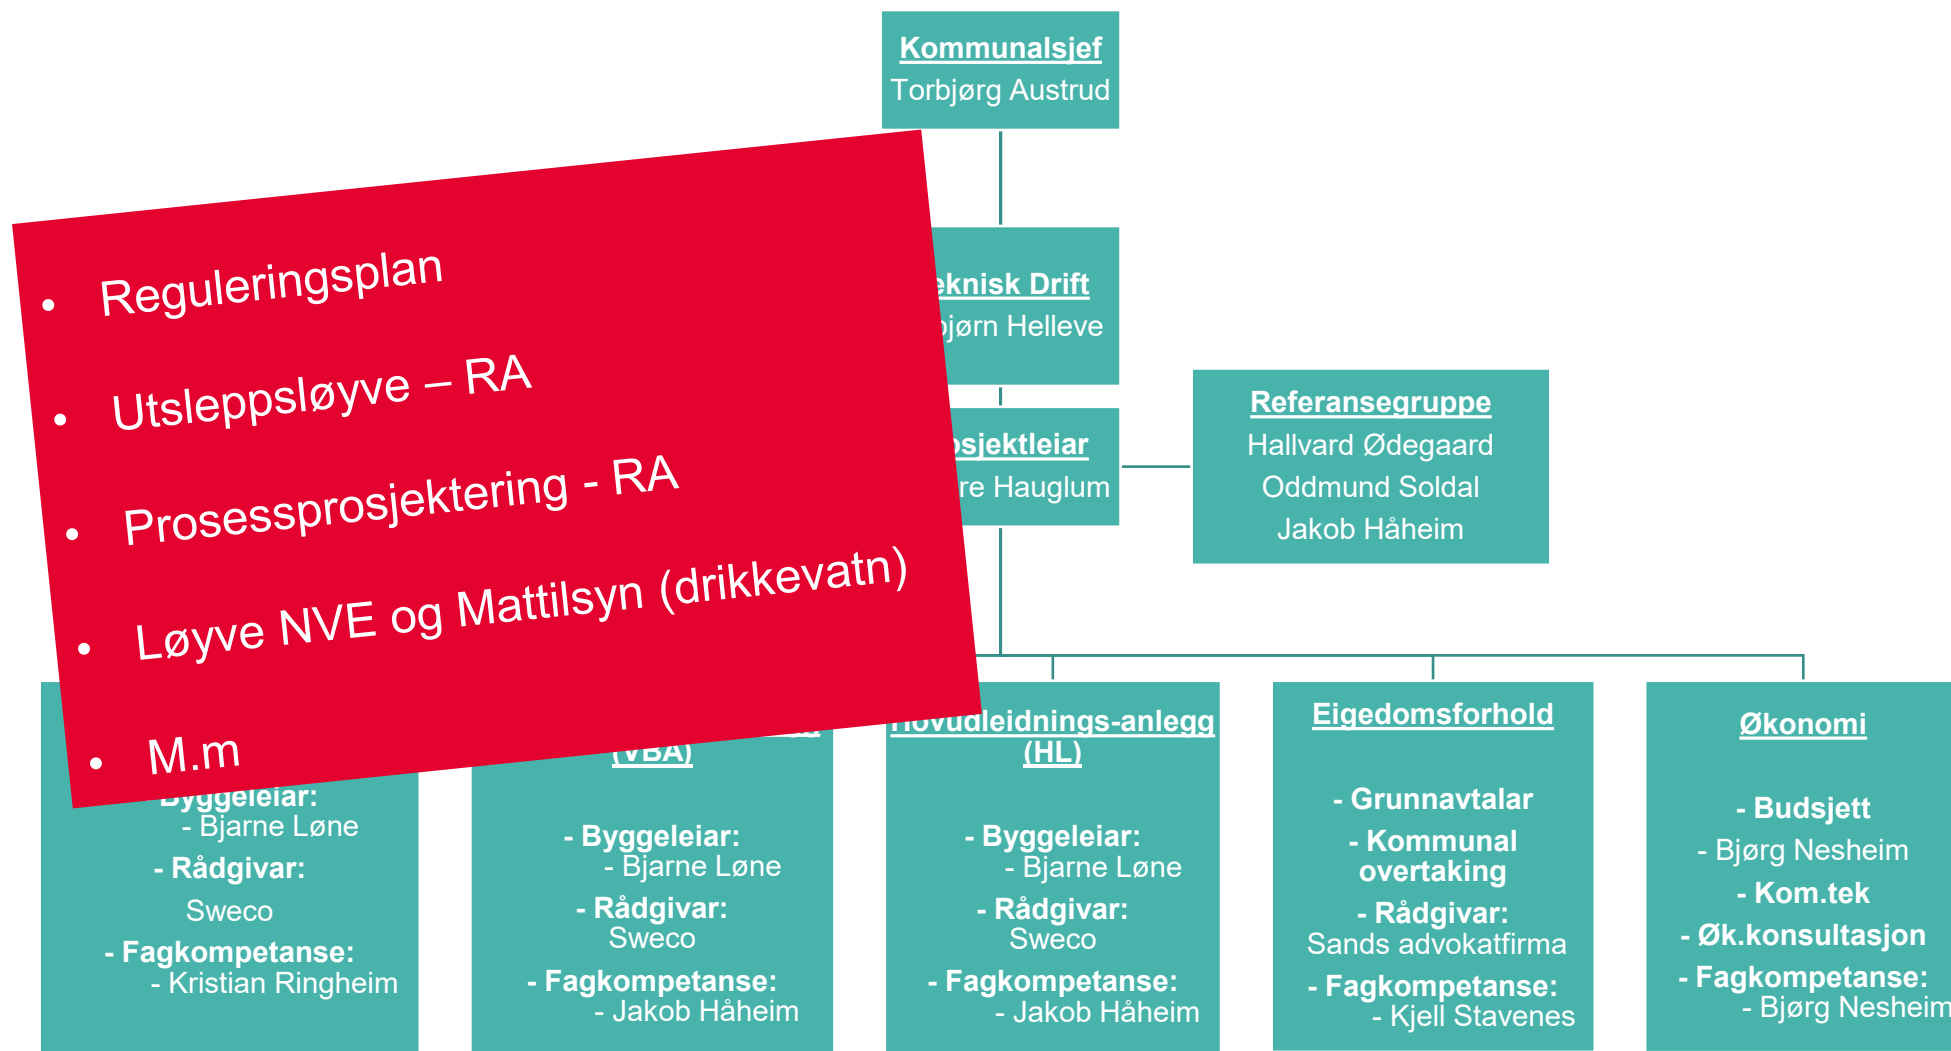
Kommunalsjef
Torbjørg Austrud

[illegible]eknisk Drift
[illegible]jørn Helleve

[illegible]osjektleiar
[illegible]re Hauglum

Referansegruppe
Hallvard Ødegaard
Oddmund Soldal
Jakob Håheim

• Reguleringsplan
• Utsleppsløyve – RA
• Prosessprosjektering - RA
• Løyve NVE og Mattilsyn (drikkevatn)
• M.m

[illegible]yggeleiar:
- Bjarne Løne
- Rådgivar:
Sweco
- Fagkompetanse:
- Kristian Ringheim

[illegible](VBA)

- Byggeleiar:
- Bjarne Løne
- Rådgivar:
Sweco
- Fagkompetanse:
- Jakob Håheim

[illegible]ovudleidnings-anlegg (HL)

- Byggeleiar:
- Bjarne Løne
- Rådgivar:
Sweco
- Fagkompetanse:
- Jakob Håheim

Eigedomsforhold

- Grunnavtalar
- Kommunal overtaking
- Rådgivar:
Sands advokatfirma
- Fagkompetanse:
- Kjell Stavenes

Økonomi

- Budsjett
- Bjørg Nesheim
- Kom.tek
- Øk.konsultasjon
- Fagkompetanse:
- Bjørg Nesheim